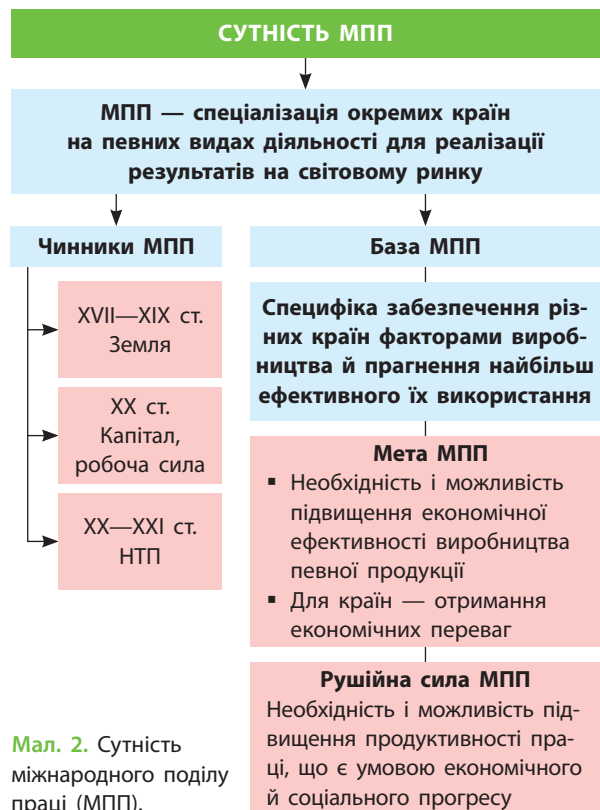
СУТНІСТЬ МПП

МПП — спеціалізація окремих країн на певних видах діяльності для реалізації результатів на світовому ринку

Чинники МПП

XVII—XIX ст. Земля

XX ст. Капітал, робоча сила

XX—XXI ст. НТП

База МПП

Специфіка забезпечення різних країн факторами виробництва й прагнення найбільш ефективного їх використання

Мета МПП
▪ Необхідність і можливість підвищення економічної ефективності виробництва певної продукції
▪ Для країн — отримання економічних переваг

Рушійна сила МПП
Необхідність і можливість підвищення продуктивності праці, що є умовою економічного й соціального прогресу

Мал. 2. Сутність міжнародного поділу праці (МПП).